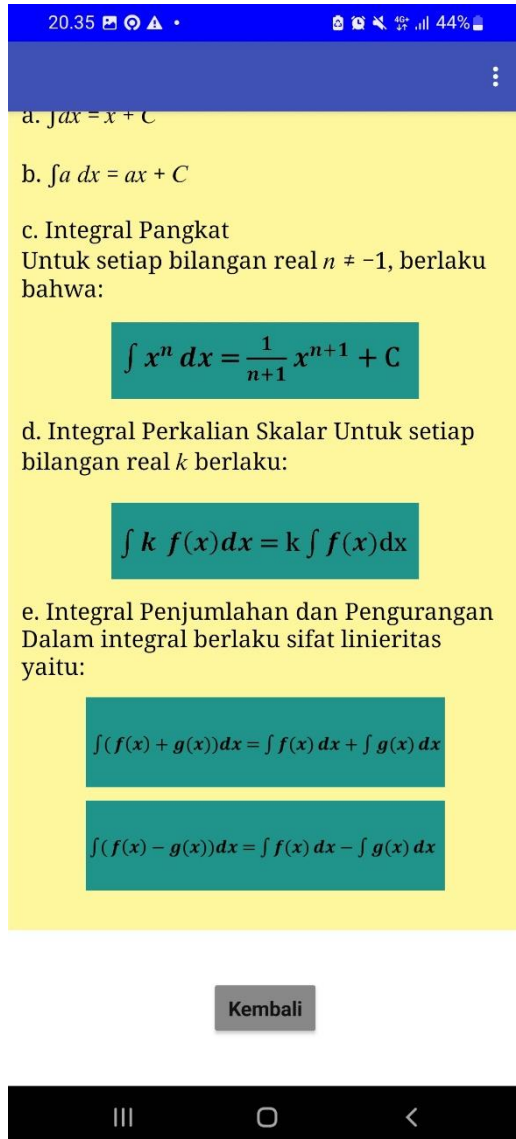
20.35 44%

a. $\int dx = x + C$

b. $\int a\ dx = ax + C$

c. Integral Pangkat
Untuk setiap bilangan real $n \neq -1$, berlaku bahwa:

$\int x^n\,dx = \frac{1}{n+1}x^{n+1} + C$

d. Integral Perkalian Skalar Untuk setiap bilangan real $k$ berlaku:

$\int k\ f(x)dx = k\int f(x)dx$

e. Integral Penjumlahan dan Pengurangan Dalam integral berlaku sifat linieritas yaitu:

$\int(f(x) + g(x))dx = \int f(x)\,dx + \int g(x)\,dx$

$\int(f(x) - g(x))dx = \int f(x)\,dx - \int g(x)\,dx$

Kembali